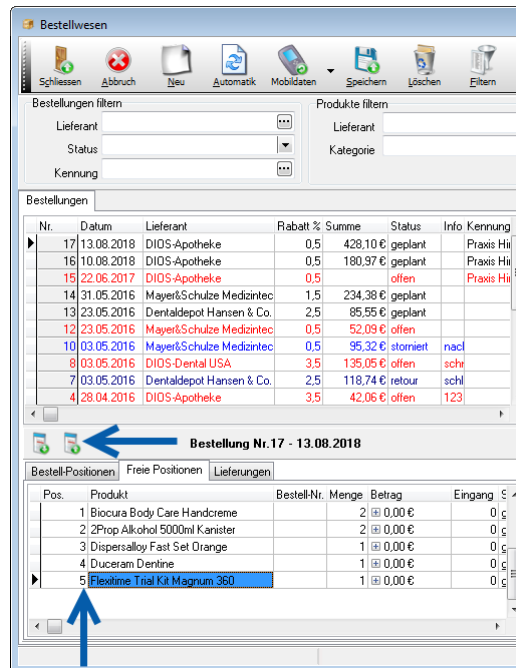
Bestellwesen

Schliessen | Abbruch | Neu | Automatik | Mobildaten | Speichern | Löschen | Filtern

Bestellungen filtern
Lieferant
Status
Kennung

Produkte filtern
Lieferant
Kategorie

Bestellungen

| Nr. | Datum | Lieferant | Rabatt % | Summe | Status | Info | Kennung |
|---|---|---|---|---|---|---|---|
| 17 | 13.08.2018 | DIOS-Apotheke | 0,5 | 428,10 € | geplant | | Praxis Hi |
| 16 | 10.08.2018 | DIOS-Apotheke | 0,5 | 180,97 € | geplant | | Praxis Hi |
| 15 | 22.06.2017 | DIOS-Apotheke | 0,5 | | offen | | Praxis Hi |
| 14 | 31.05.2016 | Mayer&Schulze Medizintec | 1,5 | 234,38 € | geplant | | |
| 13 | 23.05.2016 | Dentaldepot Hansen & Co. | 2,5 | 85,55 € | geplant | | |
| 12 | 23.05.2016 | Mayer&Schulze Medizintec | 0,5 | 52,09 € | offen | | |
| 10 | 03.05.2016 | Mayer&Schulze Medizintec | 0,5 | 95,32 € | storniert | nacl | |
| 8 | 03.05.2016 | DIOS-Dental USA | 3,5 | 135,05 € | offen | schi | |
| 7 | 03.05.2016 | Dentaldepot Hansen & Co. | 2,5 | 118,74 € | retour | schl | |
| 4 | 28.04.2016 | DIOS-Apotheke | 3,5 | 42,06 € | offen | 123 | |

Bestellung Nr.17 - 13.08.2018

Bestell-Positionen | Freie Positionen | Lieferungen

| Pos. | Produkt | Bestell-Nr. | Menge | Betrag | Eingang | S |
|---|---|---|---|---|---|---|
| 1 | Biocura Body Care Handcreme | | 2 | 0,00 € | 0 | g |
| 2 | 2Prop Alkohol 5000ml Kanister | | 2 | 0,00 € | 0 | g |
| 3 | Dispersalloy Fast Set Orange | | 1 | 0,00 € | 0 | g |
| 4 | Duceram Dentine | | 1 | 0,00 € | 0 | g |
| 5 | Flexitime Trial Kit Magnum 360 | | 1 | 0,00 € | 0 | g |